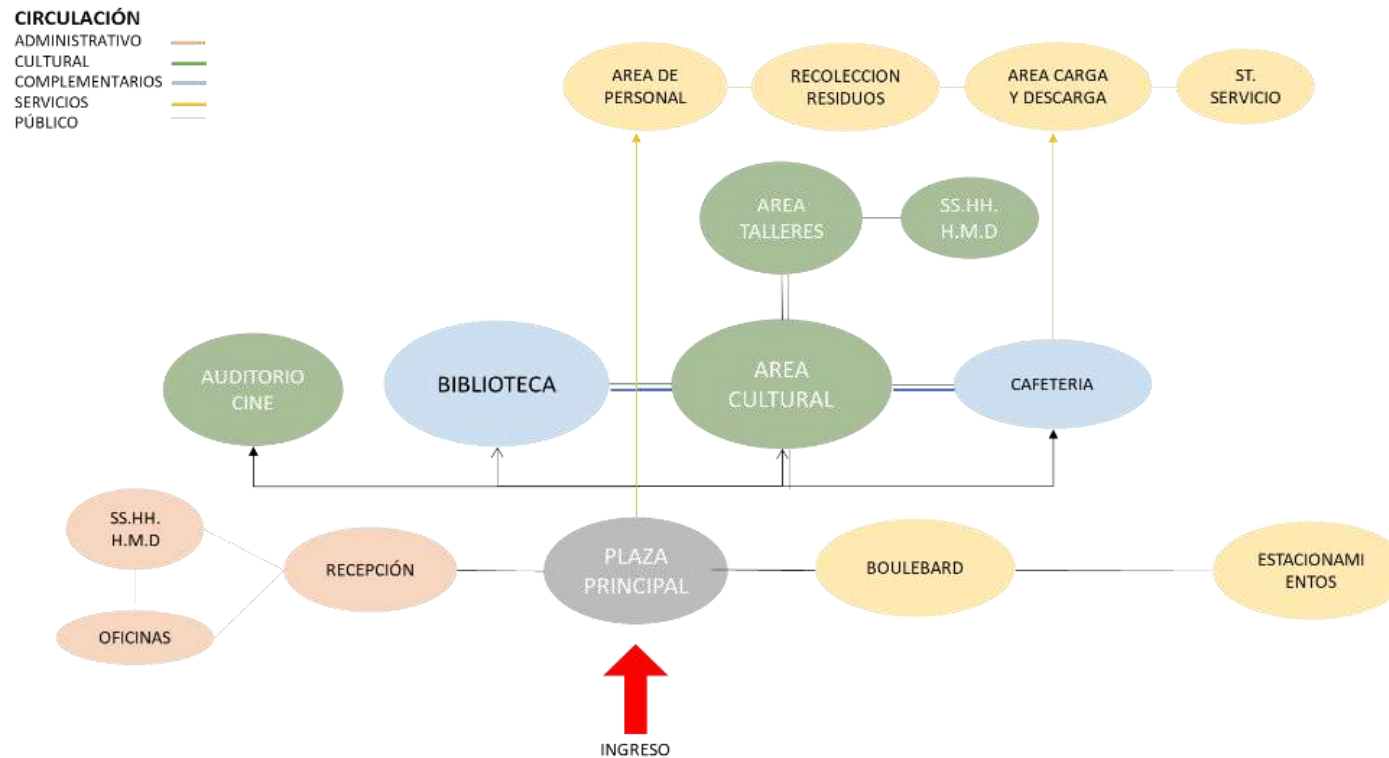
CIRCULACIÓN
ADMINISTRATIVO
CULTURAL
COMPLEMENTARIOS
SERVICIOS
PÚBLICO

AREA DE PERSONAL
RECOLECCION RESIDUOS
AREA CARGA Y DESCARGA
ST. SERVICIO

AREA TALLERES
SS.HH. H.M.D

AUDITORIO CINE
BIBLIOTECA
AREA CULTURAL
CAFETERIA

SS.HH. H.M.D
RECEPCIÓN
OFICINAS
PLAZA PRINCIPAL
BOULEBARD
ESTACIONAMI ENTOS

INGRESO